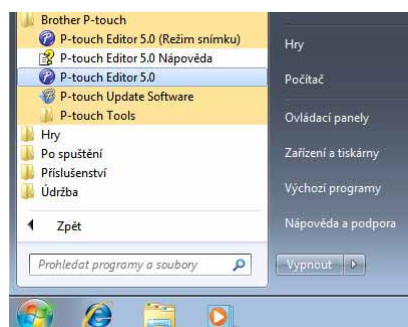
Brother P-touch
P-touch Editor 5.0 (Režim snímku)
P-touch Editor 5.0 Nápověda
P-touch Editor 5.0
P-touch Update Software
P-touch Tools
Hry
Po spuštění
Příslušenství
Údržba
Zpět
Prohledat programy a soubory
Hry
Počítač
Ovládací panely
Zařízení a tiskárny
Výchozí programy
Nápověda a podpora
Vypnout